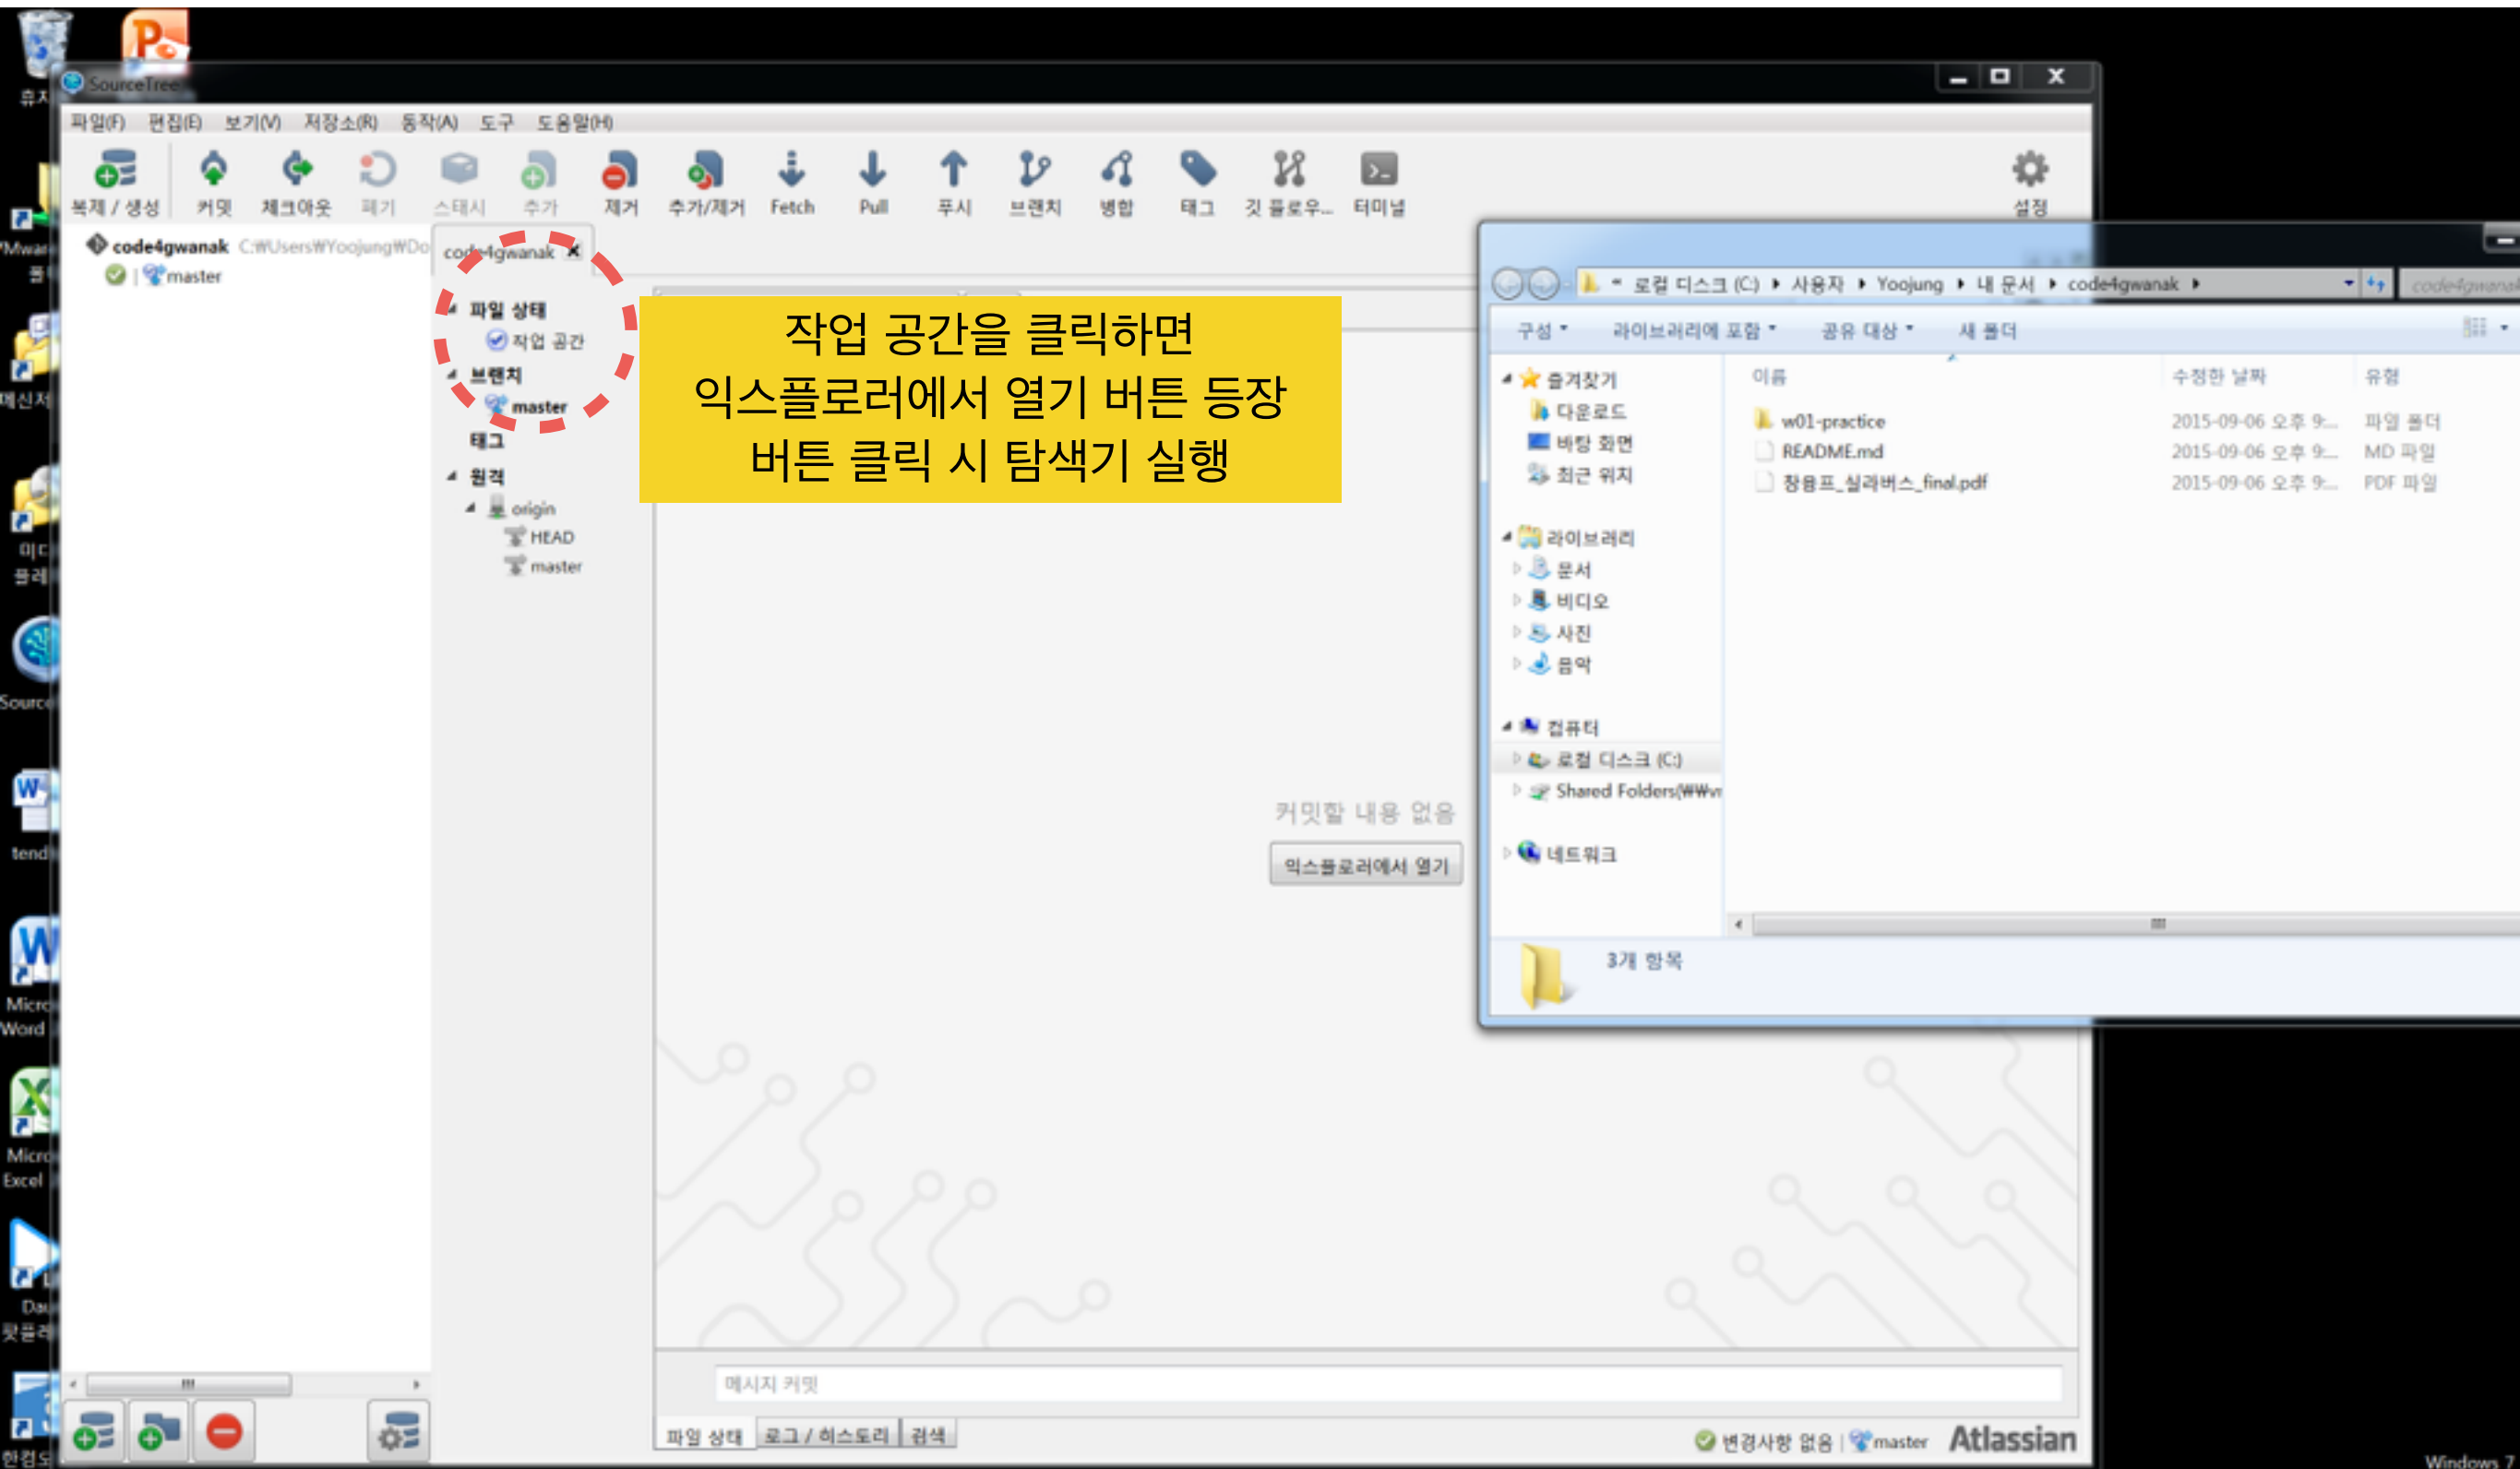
SourceTree

파일(F) 편집(E) 보기(V) 저장소(R) 동작(A) 도구 도움말(H)

복제 / 생성 커밋 체크아웃 폐기 스태시 추가 제거 추가/제거 Fetch Pull 푸시 브랜치 병합 태그 깃 플로우... 터미널 설정

code4gwanak C:\Users\Yoojung\Do
master

code4gwanak

파일 상태
작업 공간
브랜치
master
태그
원격
origin
HEAD
master

작업 공간을 클릭하면
익스플로러에서 열기 버튼 등장
버튼 클릭 시 탐색기 실행

커밋할 내용 없음
익스플로러에서 열기

메시지 커밋

파일 상태 | 로그 / 히스토리 | 검색

변경사항 없음 | master Atlassian

로컬 디스크 (C:) ▸ 사용자 ▸ Yoojung ▸ 내 문서 ▸ code4gwanak ▸

구성 ▾ 라이브러리에 포함 ▾ 공유 대상 ▾ 새 폴더

즐겨찾기
다운로드
바탕 화면
최근 위치
라이브러리
문서
비디오
사진
음악
컴퓨터
로컬 디스크 (C:)
Shared Folders(\\vr
네트워크

| 이름 | 수정한 날짜 | 유형 |
|---|---|---|
| w01-practice | 2015-09-06 오후 9:... | 파일 폴더 |
| README.md | 2015-09-06 오후 9:... | MD 파일 |
| 창용프_실러버스_final.pdf | 2015-09-06 오후 9:... | PDF 파일 |

3개 항목

Windows 7